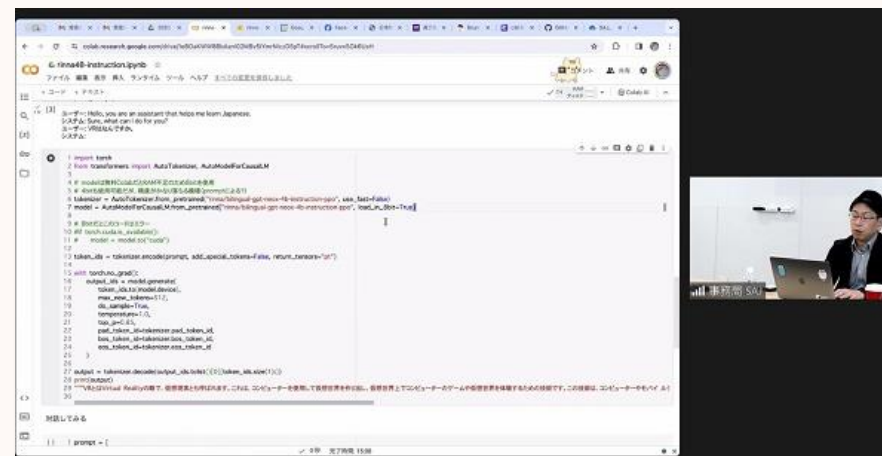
colab.research.google.com/drive/

rinna4B-instruction.ipynb

ファイル 編集 表示 挿入 ランタイム ツール ヘルプ すべての変更を保存しました

+ コード + テキスト

[3]

ユーザー: Hello, you are an assistant that helps me learn Japanese.
システム: Sure, what can I do for you?
ユーザー: VRとはなんですか。
システム:

1 import torch
2 from transformers import AutoTokenizer, AutoModelForCausalLM
3
4 # modelは無料ColabだとRAMが不足のため8bitを使用
5 # 4bitも使用可能だが、精度がかなり落ちる模様(prompt による?)
6 tokenizer = AutoTokenizer.from_pretrained("rinna/bilingual-gpt-neox-4b-instruction-ppo", use_fast=False)
7 model = AutoModelForCausalLM.from_pretrained("rinna/bilingual-gpt-neox-4b-instruction-ppo", load_in_8bit=True)
8
9 # 8bitだとここがエラー
10 #if torch.cuda.is_available():
11 #     model = model.to("cuda")
12
13 token_ids = tokenizer.encode(prompt, add_special_tokens=False, return_tensors="pt")
14
15 with torch.no_grad():
16     output_ids = model.generate(
17         token_ids.to(model.device),
18         max_new_tokens=512,
19         do_sample=True,
20         temperature=1.0,
21         top_p=0.85,
22         pad_token_id=tokenizer.pad_token_id,
23         bos_token_id=tokenizer.bos_token_id,
24         eos_token_id=tokenizer.eos_token_id
25     )
26
27 output = tokenizer.decode(output_ids.tolist()[0][token_ids.size(1):])
28 print(output)

VRとはVirtual Realityの略で、仮想現実とも呼ばれます。これは、コンピューターを使用して仮想世界を作り出し、仮想世界上でコンピューターのゲームや仮想世界を体験するための技術です。この技術は、コンピューターやモバイル

対話してみる

1 prompt = [

事務局 SAI